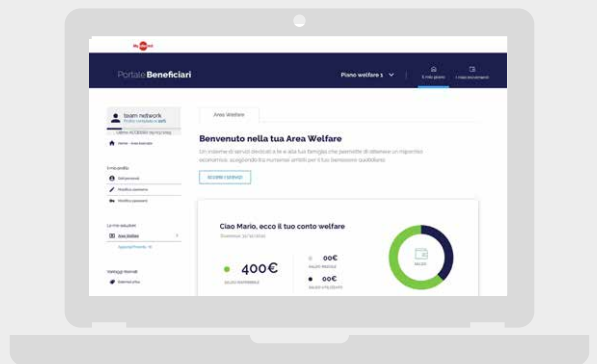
Portale Beneficiari

Piano welfare 1

Area Welfare

Benvenuto nella tua Area Welfare

Un insieme di servizi dedicati a te e alla tua famiglia che permette di ottenere un risparmio economico, scegliendo fra numerosi articoli per il tuo benessere quotidiano.

SCOPRI I SERVIZI

Ciao Mario, ecco il tuo conto welfare

400€

00€

00€

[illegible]